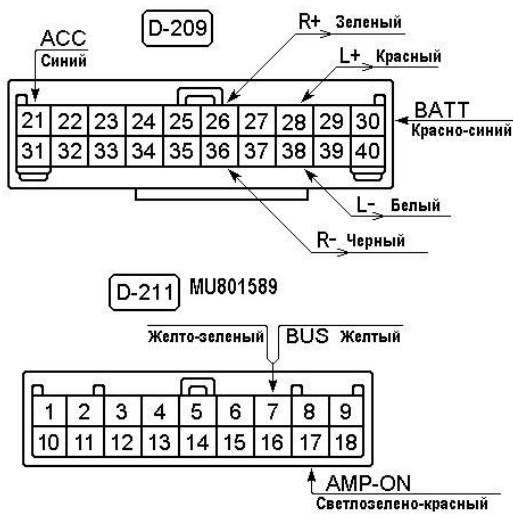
D-209

ACC
Синий

R+ Зеленый

L+ Красный

BATT
Красно-синий

| 21 | 22 | 23 | 24 | 25 | 26 | 27 | 28 | 29 | 30 |
|---|---|---|---|---|---|---|---|---|---|
| 31 | 32 | 33 | 34 | 35 | 36 | 37 | 38 | 39 | 40 |

L- Белый

R- Черный

D-211 MU801589

Желто-зеленый BUS Желтый

| 1 | 2 | 3 | 4 | 5 | 6 | 7 | 8 | 9 |
|---|---|---|---|---|---|---|---|---|
| 10 | 11 | 12 | 13 | 14 | 15 | 16 | 17 | 18 |

AMP-ON
Светлозелено-красный